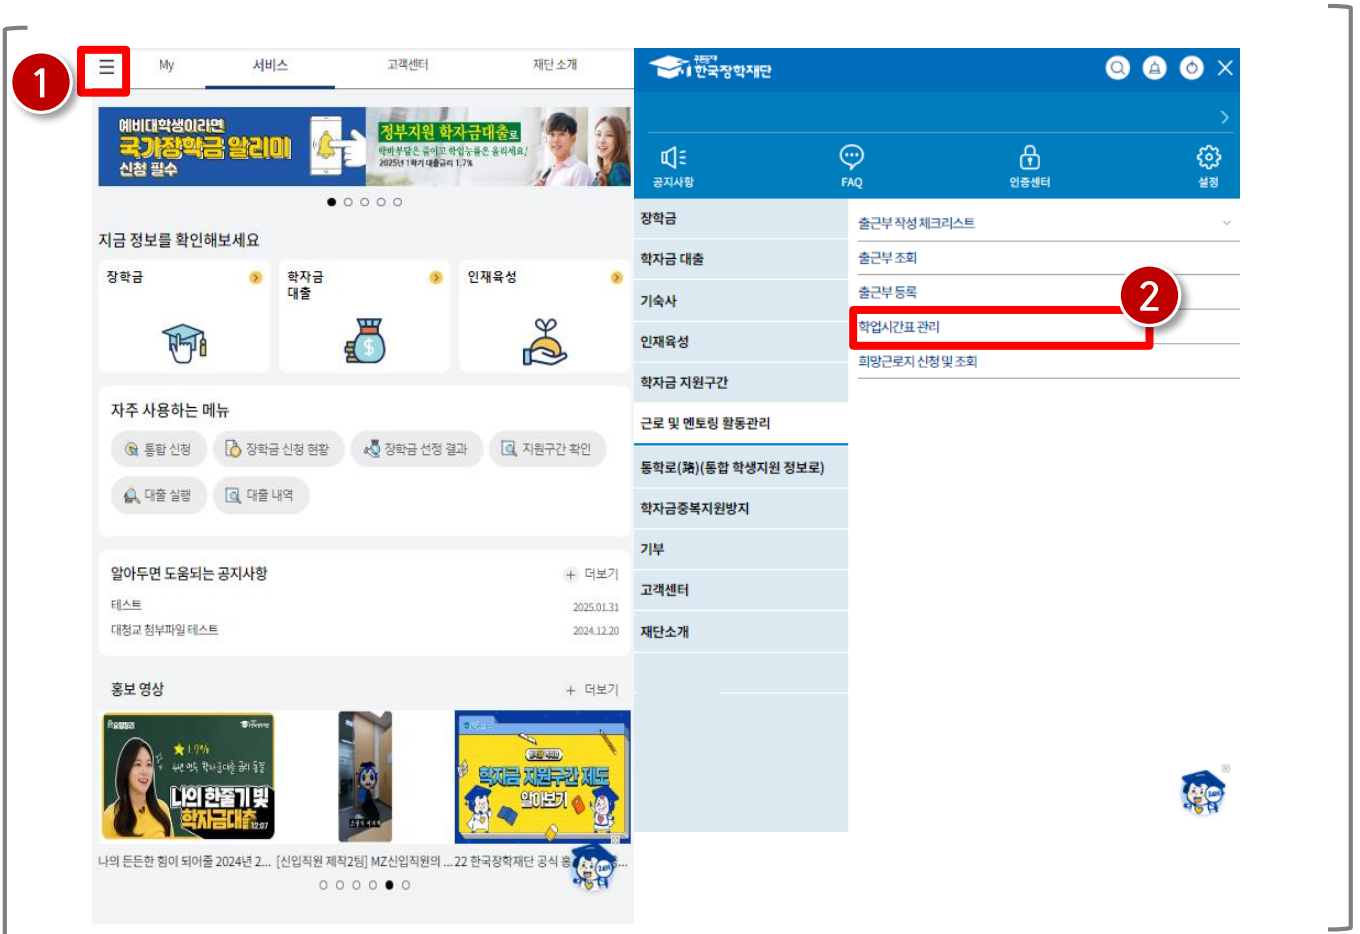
1

My | 서비스 | 고객센터 | 재단 소개

예비대학생이라면 국가장학금 알리미 신청 필수

정부지원 학자금대출로 학비부담은 줄이고 학업능률은 올리세요! 2025년 1학기 대출금리 1.7%

지금 정보를 확인해보세요

장학금

학자금 대출

인재육성

자주 사용하는 메뉴

통합 신청

장학금 신청 현황

장학금 선정 결과

지원구간 확인

대출 실행

대출 내역

알아두면 도움되는 공지사항

+ 더보기

테스트 2025.01.31

대청교 첨부파일 테스트 2024.12.20

홍보 영상

+ 더보기

나의 한줄기 빛 학자금대출

학자금 지원구간 제도 알아보기

나의 든든한 힘이 되어줄 2024년 2... [신입직원 제작2탄] MZ신입직원의 ... 22 한국장학재단 공식 홍...

한국장학재단

공지사항

FAQ

인증센터

설정

장학금

학자금 대출

기숙사

인재육성

학자금 지원구간

근로 및 멘토링 활동관리

동학로(路)(통합 학생지원 정보로)

학자금중복지원방지

기부

고객센터

재단소개

출근부 작성 체크리스트

출근부 조회

출근부 등록

2

학업시간표 관리

희망근로지 신청 및 조회